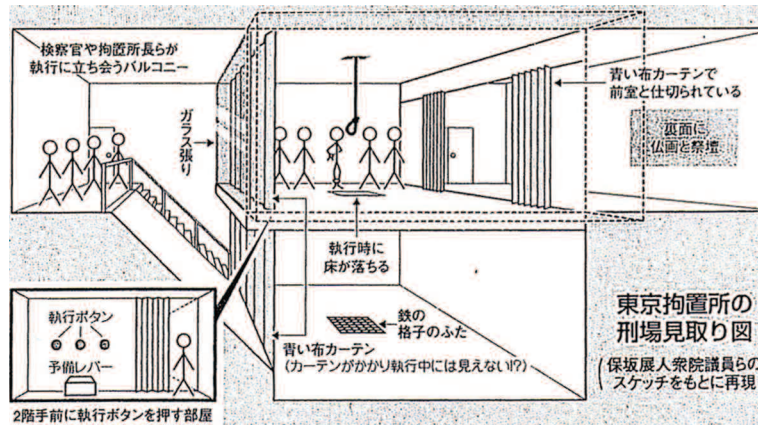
検察官や拘置所長らが執行に立ち会うバルコニー

ガラス張り

青い布カーテンで前室と仕切られている

正面に仏画と祭壇

執行時に床が落ちる

鉄の格子のふた

執行ボタン

予備レバー

2階手前に執行ボタンを押す部屋

青い布カーテン
(カーテンがかかり執行中には見えない!?)

東京拘置所の刑場見取り図

(保坂展人衆院議員らのスケッチをもとに再現